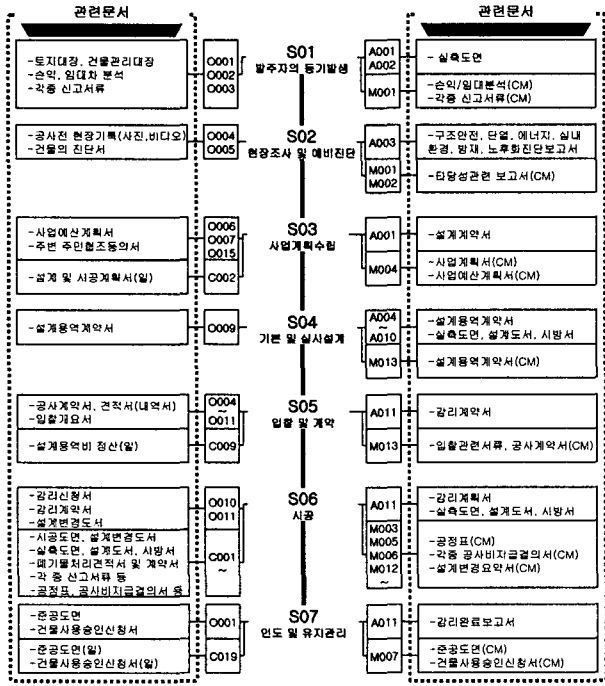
관련문서

관련문서

S01
발주자의 동기발생

-토지대장, 건물관리대장
-손익, 임대차 분석
-각종 신고서류

O001
O002
O003

A001
A002

-실측도면

M001

-손익/임대분석(CM)
-각종 신고서류(CM)

S02
현장조사 및 예비진단

-공사전 현장기록(사진,비디오)
-건물의 진단서

O004
O005

A003

-구조안전, 단열, 에너지, 실내환경, 방재, 노후화진단보고서

M001
M002

-타당성관련 보고서(CM)

S03
사업계획수립

-사업예산계획서
-주변 주민협조동의서

O006
O007
O015

-설계 및 시공계획서(일)

C002

A001

-설계계약서

M004

-사업계획서(CM)
-사업예산계획서(CM)

S04
기본 및 실시설계

-설계용역계약서

O009

A004
~
A010

-설계용역계약서
-실측도면, 설계도서, 시방서

M013

-설계용역계약서(CM)

S05
입찰 및 계약

-공사계약서, 견적서(내역서)
-입찰개요서

O004
~
O011

-설계용역비 정산(일)

C009

A011

-감리계약서

M013

-입찰관련서류, 공사계약서(CM)

S06
시공

-감리신청서
-감리계약서
-설계변경도서

O010
O011

-시공도면, 설계변경도서
-실측도면, 설계도서, 시방서
-폐기물처리견적서 및 계약서
-각 종 신고서류 등
-공정표, 공사비지급결의서 용

C001
~

A011

-감리계획서
-실측도면, 설계도서, 시방서

M003
M005
M006
M012
~

-공정표(CM)
-각종 공사비지급결의서(CM)
-설계변경요약서(CM)

S07
인도 및 유지관리

-준공도면
-건물사용승인신청서

O001

-준공도면(일)
-건물사용승인신청서(일)

C019

A011

-감리완료보고서

M007

-준공도면(CM)
-건물사용승인신청서(CM)